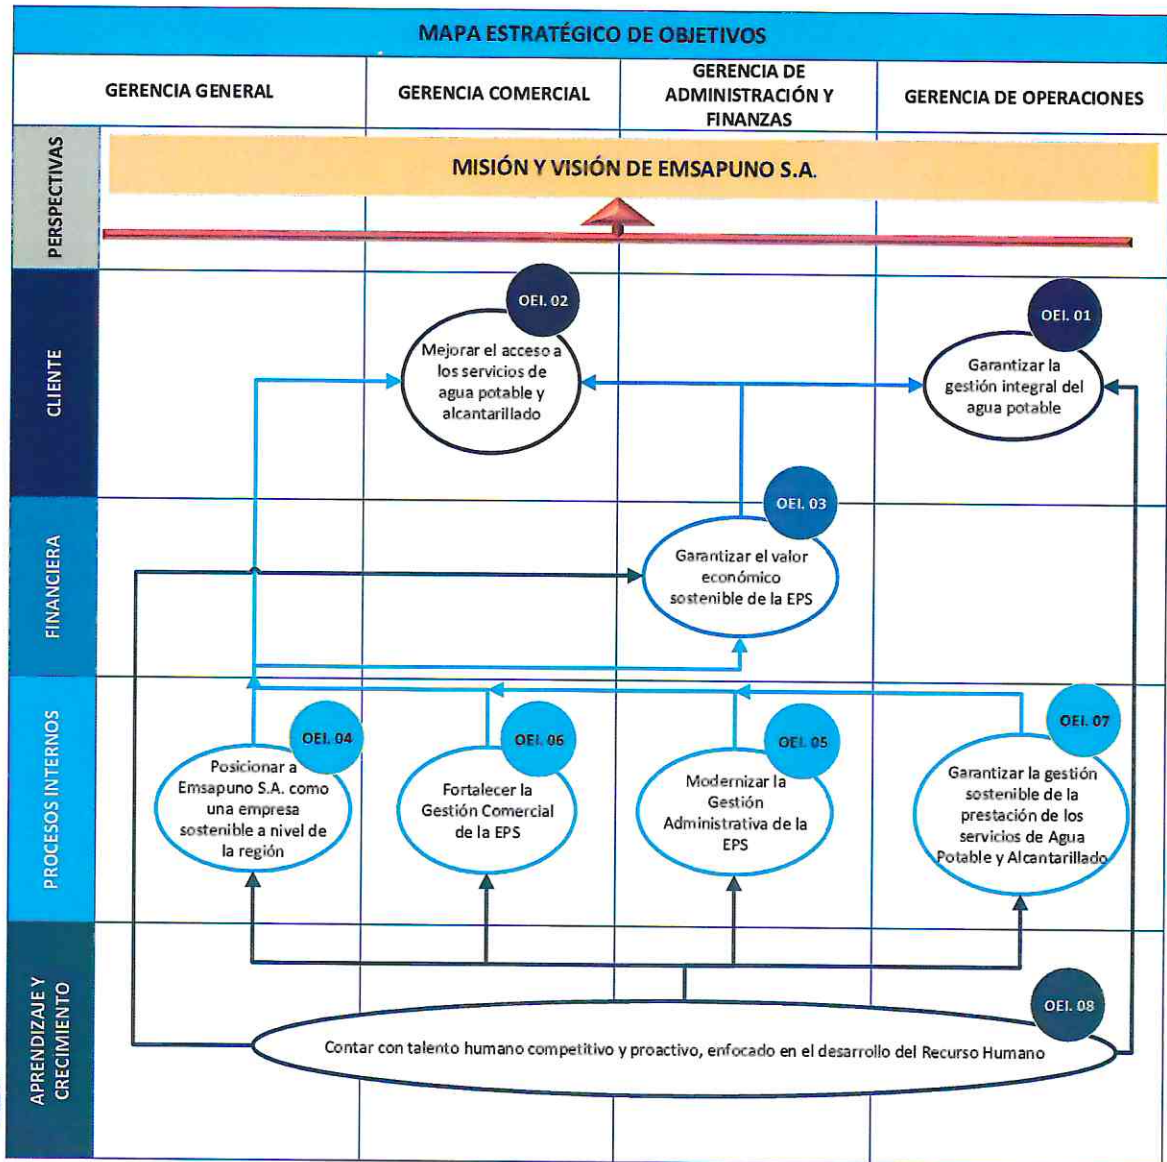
MAPA ESTRATÉGICO DE OBJETIVOS

GERENCIA GENERAL

GERENCIA COMERCIAL

GERENCIA DE ADMINISTRACIÓN Y FINANZAS

GERENCIA DE OPERACIONES

PERSPECTIVAS

MISIÓN Y VISIÓN DE EMSAPUNO S.A.

CLIENTE

OEI. 02
Mejorar el acceso a los servicios de agua potable y alcantarillado

OEI. 01
Garantizar la gestión integral del agua potable

FINANCIERA

OEI. 03
Garantizar el valor económico sostenible de la EPS

PROCESOS INTERNOS

OEI. 04
Posicionar a Emsapuno S.A. como una empresa sostenible a nivel de la región

OEI. 06
Fortalecer la Gestión Comercial de la EPS

OEI. 05
Modernizar la Gestión Administrativa de la EPS

OEI. 07
Garantizar la gestión sostenible de la prestación de los servicios de Agua Potable y Alcantarillado

APRENDIZAJE Y CRECIMIENTO

OEI. 08
Contar con talento humano competitivo y proactivo, enfocado en el desarrollo del Recurso Humano